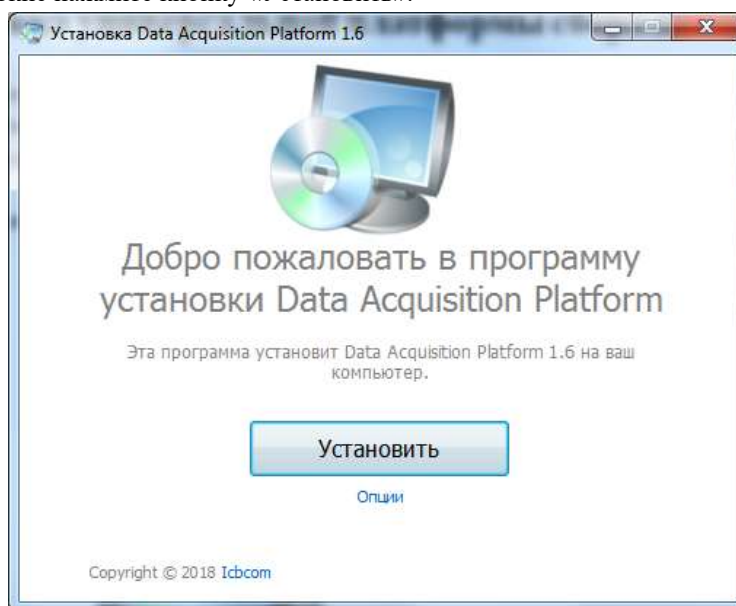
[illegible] нажмите кнопку «Установить».

Установка Data Acquisition Platform 1.6

Добро пожаловать в программу установки Data Acquisition Platform

Эта программа установит Data Acquisition Platform 1.6 на ваш компьютер.

Установить

Опции

Copyright © 2018 Icbcom